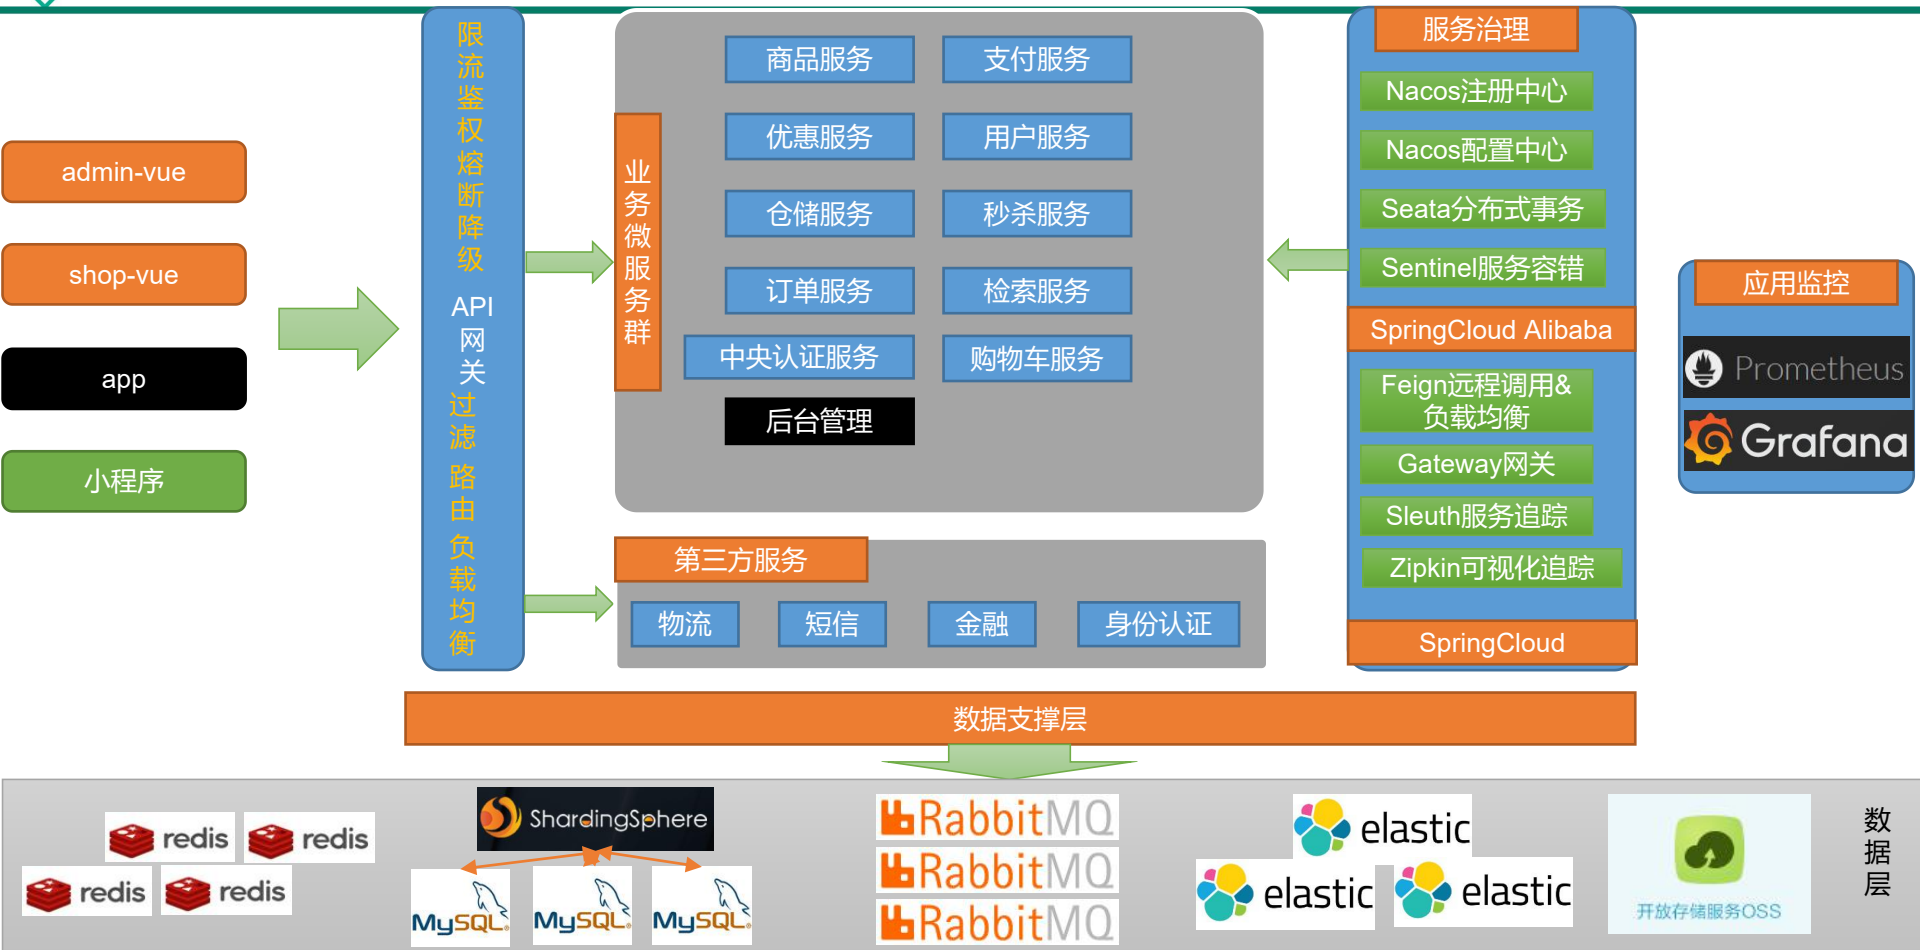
admin-vue

shop-vue

app

小程序

限流鉴权熔断降级

API网关

过滤路由负载均衡

业务微服务群

商品服务

支付服务

优惠服务

用户服务

仓储服务

秒杀服务

订单服务

检索服务

中央认证服务

购物车服务

后台管理

第三方服务

物流

短信

金融

身份认证

服务治理

Nacos注册中心

Nacos配置中心

Seata分布式事务

Sentinel服务容错

SpringCloud Alibaba

Feign远程调用&负载均衡

Gateway网关

Sleuth服务追踪

Zipkin可视化追踪

SpringCloud

应用监控

Prometheus

Grafana

数据支撑层

redis

redis

redis

redis

ShardingSphere

MySQL

MySQL

MySQL

RabbitMQ

RabbitMQ

RabbitMQ

elastic

elastic

elastic

开放存储服务OSS

数据层